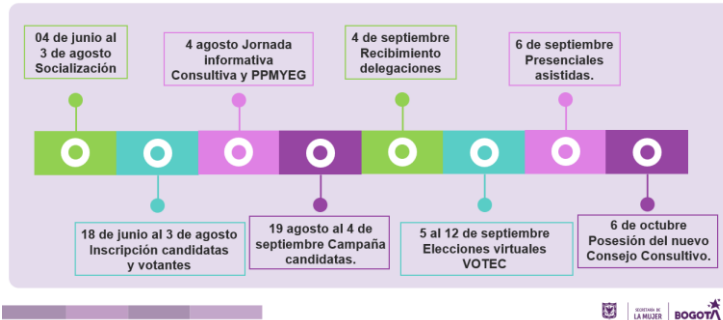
04 de junio al 3 de agosto Socialización

4 agosto Jornada informativa Consultiva y PPMYEG

4 de septiembre Recibimiento delegaciones

6 de septiembre Presenciales asistidas.

18 de junio al 3 de agosto Inscripción candidatas y votantes

19 agosto al 4 de septiembre Campaña candidatas.

5 al 12 de septiembre Elecciones virtuales VOTEC

6 de octubre Posesión del nuevo Consejo Consultivo.

SECRETARÍA DE LA MUJER

BOGOTÁ